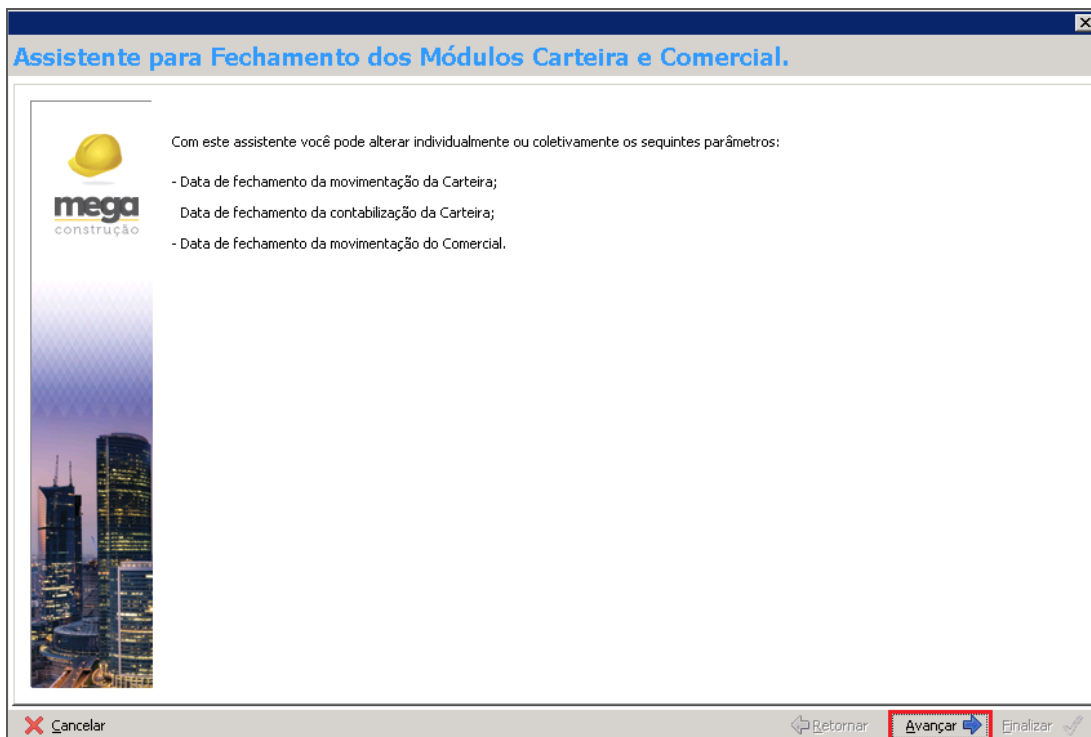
Assistente para Fechamento dos Módulos Carteira e Comercial.

mega
construção

Com este assistente você pode alterar individualmente ou coletivamente os seguintes parâmetros:

- Data de fechamento da movimentação da Carteira;

Data de fechamento da contabilização da Carteira;

- Data de fechamento da movimentação do Comercial.

Cancelar

Retornar

Avançar

Finalizar